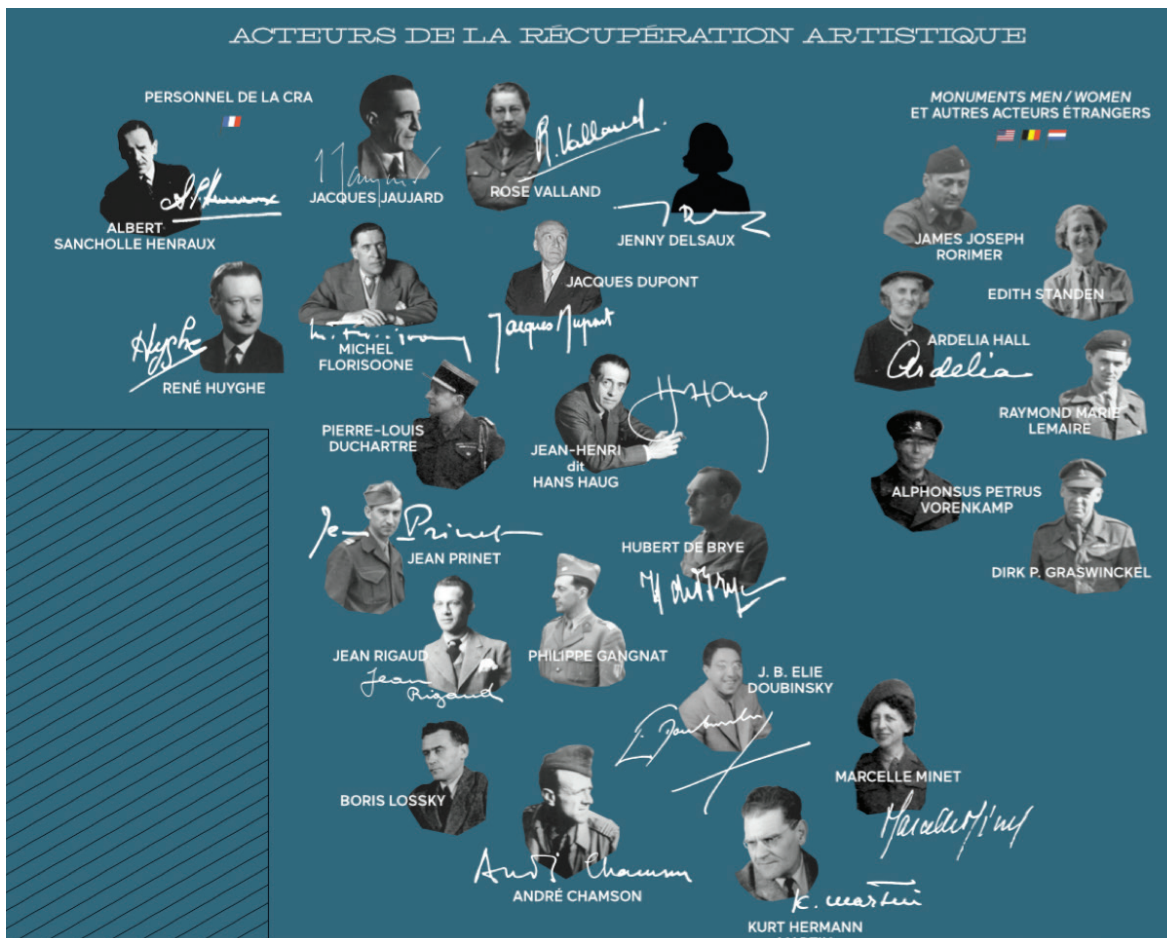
ACTEURS DE LA RÉCUPÉRATION ARTISTIQUE

PERSONNEL DE LA CRA

MONUMENTS MEN / WOMEN
ET AUTRES ACTEURS ÉTRANGERS

ALBERT SANCHOLLE HENRAUX

JACQUES JAUJARD

ROSE VALLAND

R. Valland

JENNY DELSAUX

JAMES JOSEPH RORIMER

EDITH STANDEN

RENÉ HUYGHE

Huyghe

MICHEL FLORISOONE

JACQUES DUPONT

Jacques Dupont

ARDELIA HALL

Ardelia

RAYMOND MARIE LEMAIRE

PIERRE-LOUIS DUCHARTRE

JEAN-HENRI dit HANS HAUG

H Haug

ALPHONSUS PETRUS VORENKAMP

DIRK P. GRASWINCKEL

Jean Prinet

JEAN PRINET

HUBERT DE BRYE

H de Brye

JEAN RIGAUD

Jean Rigaud

PHILIPPE GANGNAT

J. B. ELIE DOUBINSKY

E Doubinsky

MARCELLE MINET

Marcelle Minet

BORIS LOSSKY

André Chamson

ANDRÉ CHAMSON

K. Martin

KURT HERMANN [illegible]